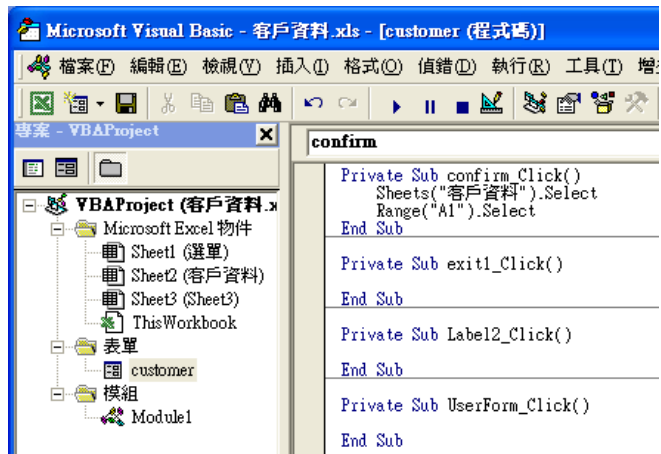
Microsoft Visual Basic - 客戶資料.xls - [customer (程式碼)]

檔案(F) 編輯(E) 檢視(V) 插入(I) 格式(O) 偵錯(D) 執行(R) 工具(T) 增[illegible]

專案 - VBAProject

VBAProject (客戶資料.x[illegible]
Microsoft Excel 物件
Sheet1 (選單)
Sheet2 (客戶資料)
Sheet3 (Sheet3)
ThisWorkbook
表單
customer
模組
Module1

confirm

Private Sub confirm_Click()
    Sheets("客戶資料").Select
    Range("A1").Select
End Sub

Private Sub exit1_Click()

End Sub

Private Sub Label2_Click()

End Sub

Private Sub UserForm_Click()

End Sub